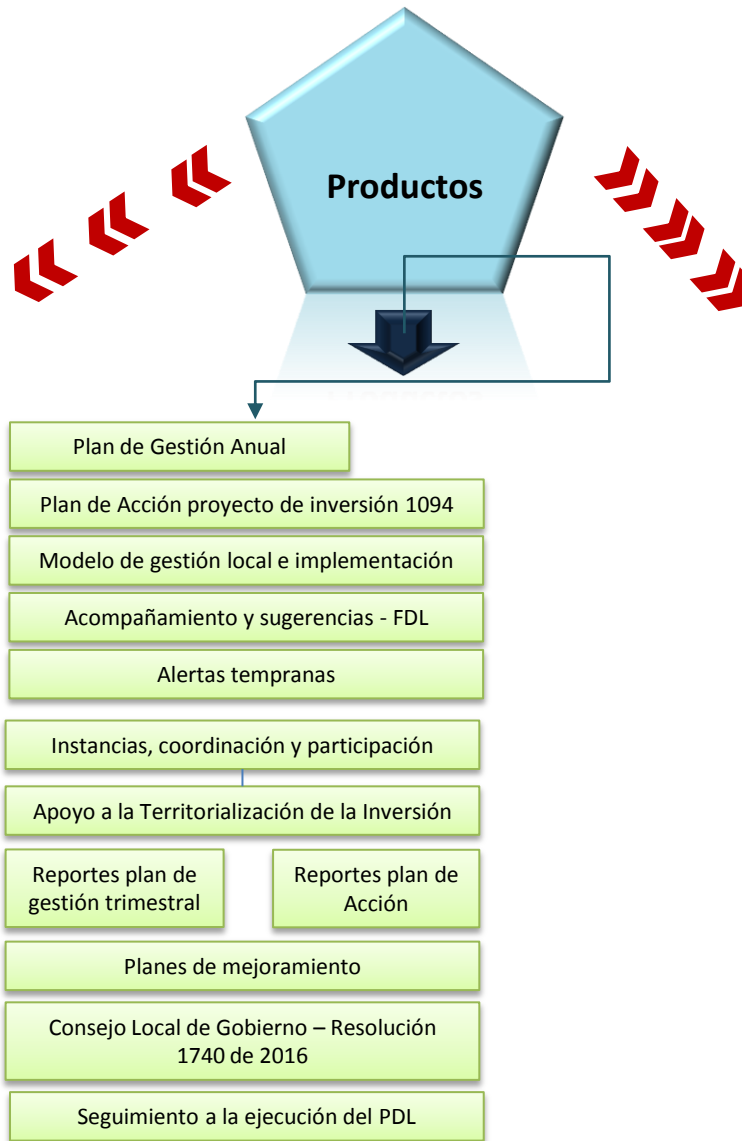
Productos

Plan de Gestión Anual

Plan de Acción proyecto de inversión 1094

Modelo de gestión local e implementación

Acompañamiento y sugerencias - FDL

Alertas tempranas

Instancias, coordinación y participación

Apoyo a la Territorialización de la Inversión

Reportes plan de gestión trimestral

Reportes plan de Acción

Planes de mejoramiento

Consejo Local de Gobierno – Resolución 1740 de 2016

Seguimiento a la ejecución del PDL